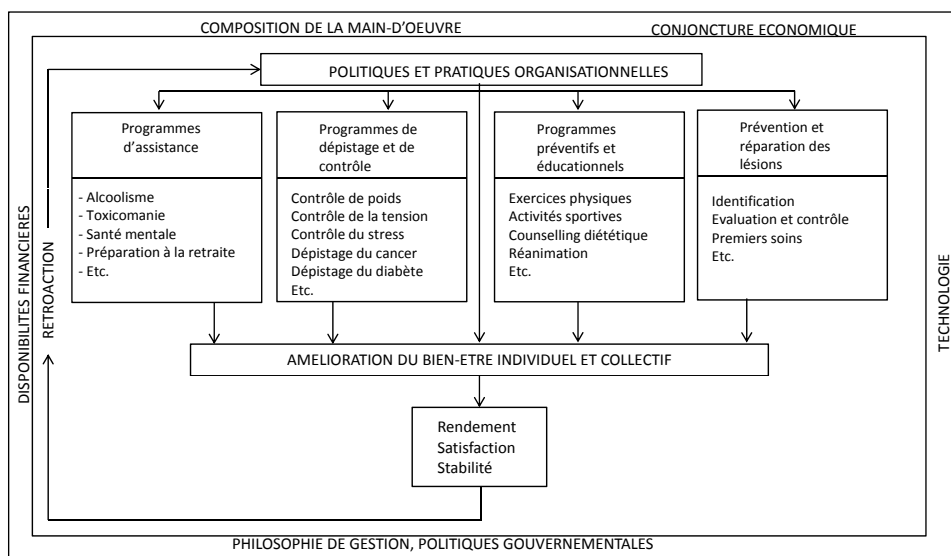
COMPOSITION DE LA MAIN-D'OEUVRE

CONJONCTURE ECONOMIQUE

DISPONIBILITES FINANCIERES

RETROACTION

POLITIQUES ET PRATIQUES ORGANISATIONNELLES

Programmes d'assistance

- Alcoolisme
- Toxicomanie
- Santé mentale
- Préparation à la retraite
- Etc.

Programmes de dépistage et de contrôle

Contrôle de poids
Contrôle de la tension
Contrôle du stress
Dépistage du cancer
Dépistage du diabète
Etc.

Programmes préventifs et éducationnels

Exercices physiques
Activités sportives
Counselling diététique
Réanimation
Etc.

Prévention et réparation des lésions

Identification
Evaluation et contrôle
Premiers soins
Etc.

TECHNOLOGIE

AMELIORATION DU BIEN-ETRE INDIVIDUEL ET COLLECTIF

Rendement
Satisfaction
Stabilité

PHILOSOPHIE DE GESTION, POLITIQUES GOUVERNEMENTALES